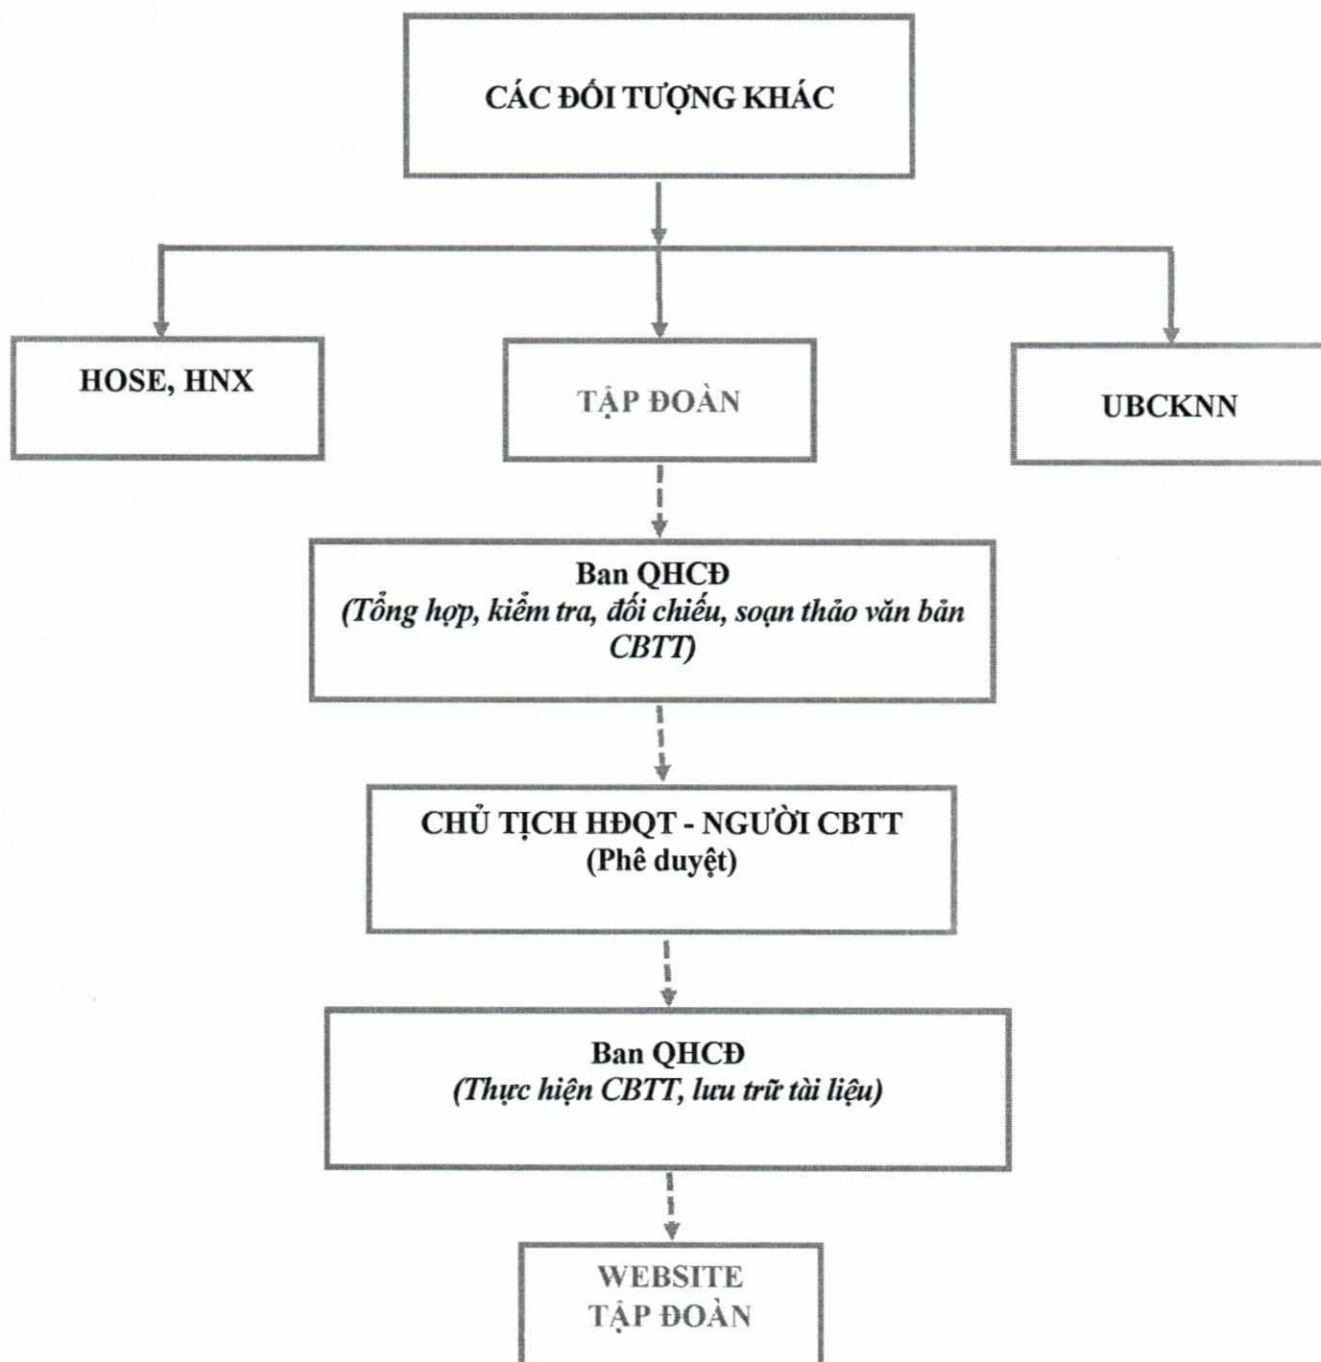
CÁC ĐỐI TƯỢNG KHÁC

HOSE, HNX

TẬP ĐOÀN

UBCKNN

Ban QHCĐ
(Tổng hợp, kiểm tra, đối chiếu, soạn thảo văn bản CBTT)

CHỦ TỊCH HĐQT - NGƯỜI CBTT
(Phê duyệt)

Ban QHCĐ
(Thực hiện CBTT, lưu trữ tài liệu)

WEBSITE
TẬP ĐOÀN